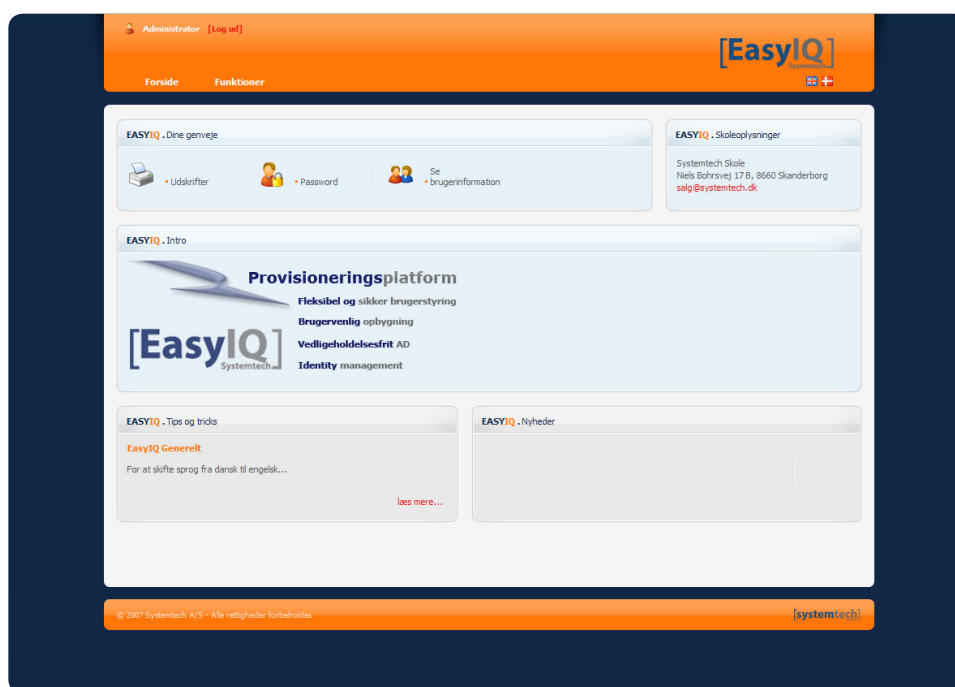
Administrator [Log ud]

[EasyIQ]
Systemtech

Forside Funktioner

EASYIQ . Dine genveje

Udskrifter

Password

Se brugerinformation

EASYIQ . Skoleoplysninger

Systemtech Skole
Niels Bohrsvej 17 B, 8660 Skanderborg
salg@systemtech.dk

EASYIQ . Intro

Provisioneringsplatform

Fleksibel og sikker brugerstyring

Brugervenlig opbygning

Vedligeholdelsesfrit AD

Identity management

[EasyIQ]
Systemtech

EASYIQ . Tips og tricks

EasyIQ Generelt

For at skifte sprog fra dansk til engelsk...

læs mere...

EASYIQ . Nyheder

© 2007 Systemtech A/S - Alle rettigheder forbeholdes

[systemtech]